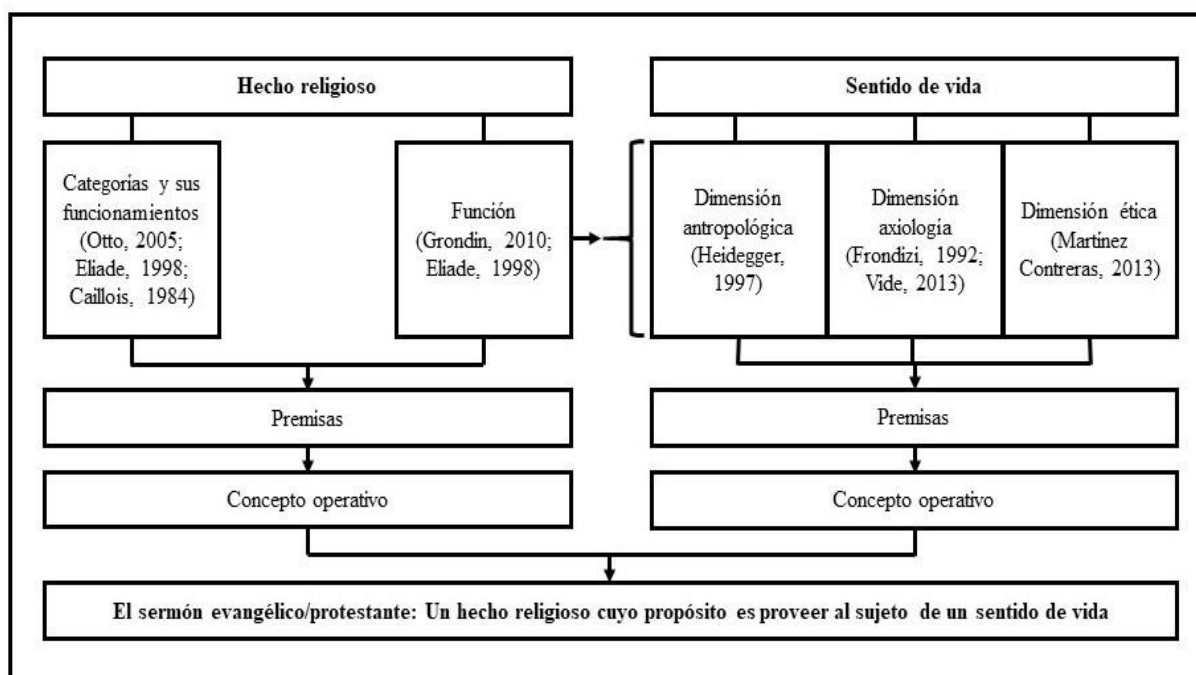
Hecho religioso

Categorías y sus funcionamientos (Otto, 2005; Eliade, 1998; Caillois, 1984)

Función (Grondin, 2010; Eliade, 1998)

Sentido de vida

Dimensión antropológica (Heidegger, 1997)

Dimensión axiologia (Frondizi, 1992; Vide, 2013)

Dimensión ética (Martínez Contreras, 2013)

Premisas

Premisas

Concepto operativo

Concepto operativo

El sermón evangélico/protestante: Un hecho religioso cuyo propósito es proveer al sujeto de un sentido de vida